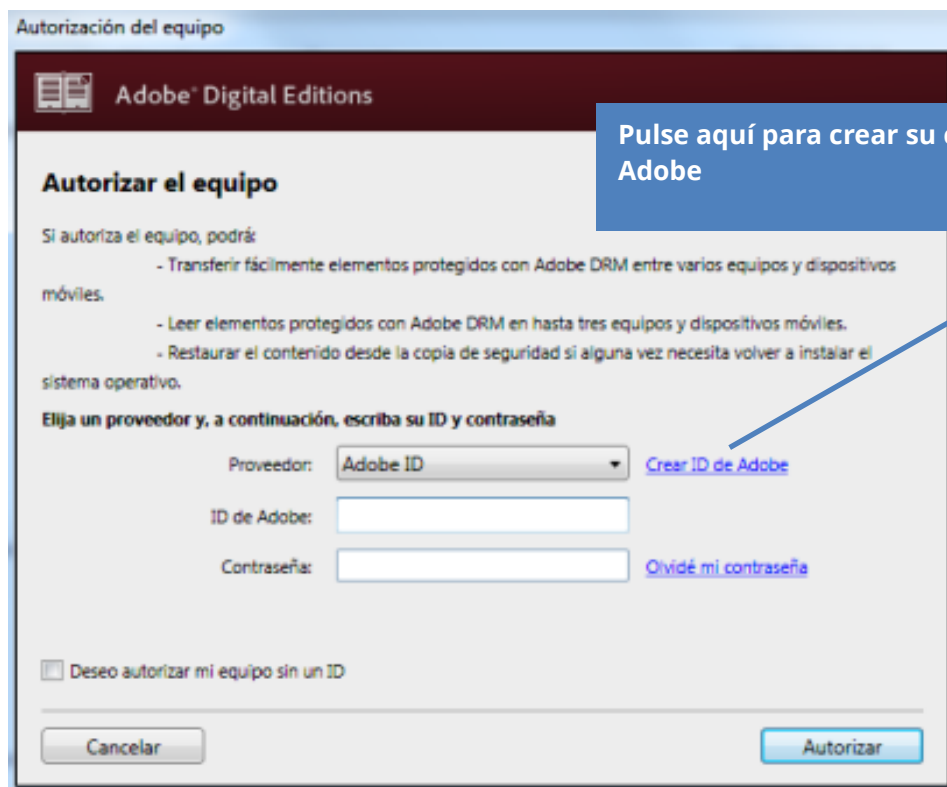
Autorización del equipo

Adobe Digital Editions

Pulse aquí para crear su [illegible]
Adobe

Autorizar el equipo

Si autoriza el equipo, podrá:

- Transferir fácilmente elementos protegidos con Adobe DRM entre varios equipos y dispositivos móviles.

- Leer elementos protegidos con Adobe DRM en hasta tres equipos y dispositivos móviles.

- Restaurar el contenido desde la copia de seguridad si alguna vez necesita volver a instalar el sistema operativo.

Elija un proveedor y, a continuación, escriba su ID y contraseña

Proveedor: Adobe ID Crear ID de Adobe

ID de Adobe:

Contraseña: Olvidé mi contraseña

Deseo autorizar mi equipo sin un ID

Cancelar

Autorizar